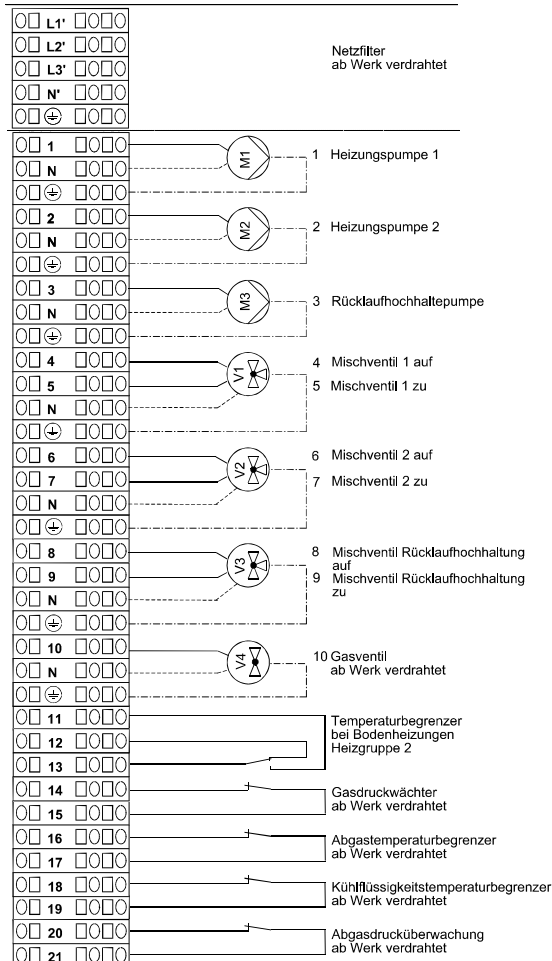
L1'
L2'
L3'
N'

Netzfilter
ab Werk verdrahtet

1
N
M1
1 Heizungspumpe 1

2
N
M2
2 Heizungspumpe 2

3
N
M3
3 Rücklaufhochhaltepumpe

4
5
N
V1
4 Mischventil 1 auf
5 Mischventil 1 zu

6
7
N
V2
6 Mischventil 2 auf
7 Mischventil 2 zu

8
9
N
V3
8 Mischventil Rücklaufhochhaltung auf
9 Mischventil Rücklaufhochhaltung zu

10
N
V4
10 Gasventil ab Werk verdrahtet

11
12
13
Temperaturbegrenzer bei Bodenheizungen Heizgruppe 2

14
15
Gasdruckwächter ab Werk verdrahtet

16
17
Abgastemperaturbegrenzer ab Werk verdrahtet

18
19
Kühlflüssigkeitstemperaturbegrenzer ab Werk verdrahtet

20
21
Abgasdrucküberwachung ab Werk verdrahtet